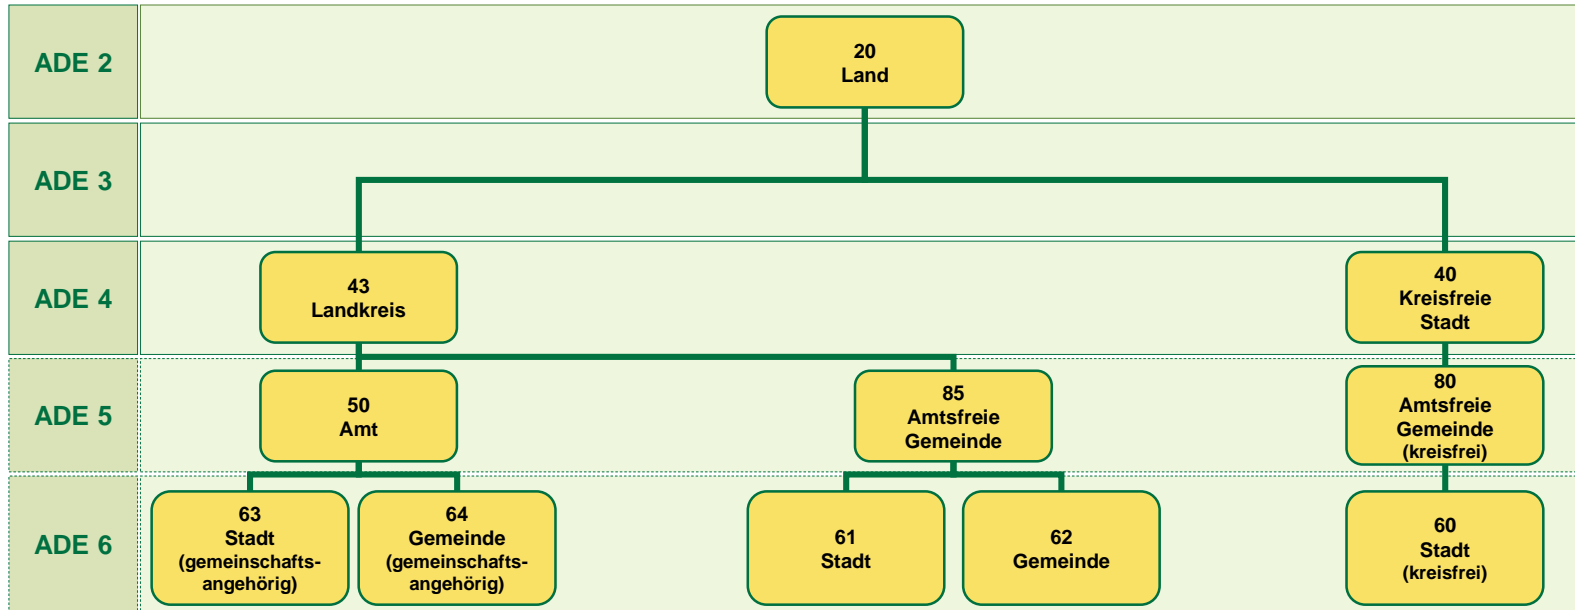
ADE 2

20
Land

ADE 3

ADE 4

43
Landkreis

40
Kreisfreie
Stadt

ADE 5

50
Amt

85
Amtsfreie
Gemeinde

80
Amtsfreie
Gemeinde
(kreisfrei)

ADE 6

63
Stadt
(gemeinschaftsangehörig)

64
Gemeinde
(gemeinschaftsangehörig)

61
Stadt

62
Gemeinde

60
Stadt
(kreisfrei)